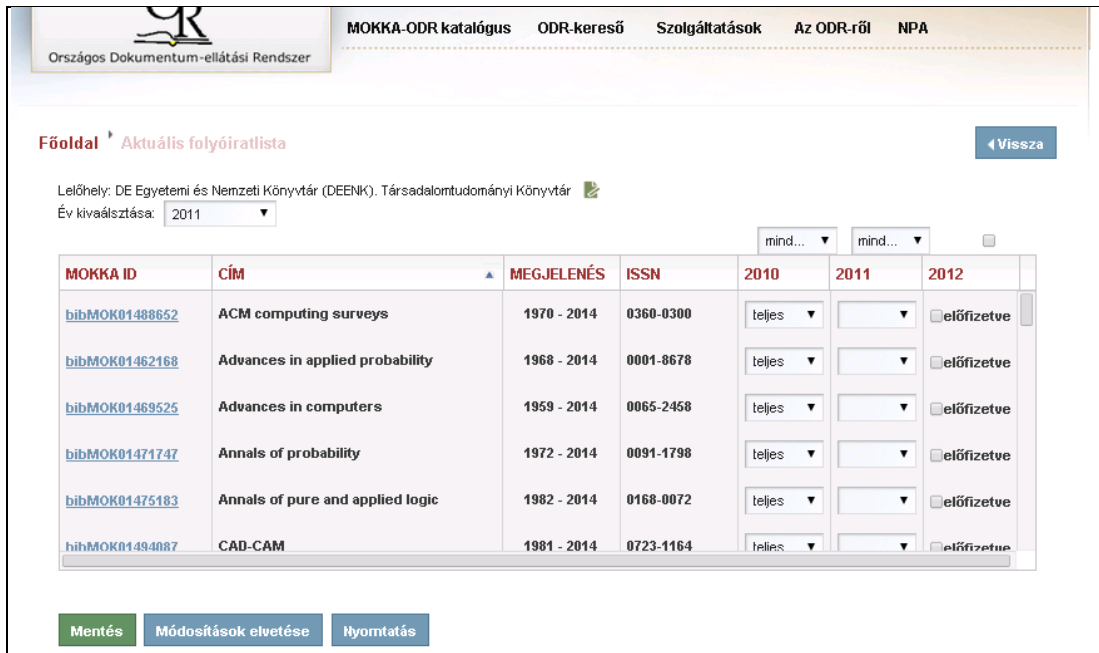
Országos Dokumentum-ellátási Rendszer

MOKKA-ODR katalógus ODR-kereső Szolgáltatások Az ODR-ről NPA

Főoldal Aktuális folyóiratlista

Vissza

Lelőhely: DE Egyetemi és Nemzeti Könyvtár (DEENK). Társadalomtudományi Könyvtár
Év kiválasztása: 2011

mind... mind...

| MOKKA ID | CÍM | MEGJELENÉS | ISSN | 2010 | 2011 | 2012 |
|---|---|---|---|---|---|---|
| bibMOK01488652 | ACM computing surveys | 1970 - 2014 | 0360-0300 | teljes | | előfizetve |
| bibMOK01462168 | Advances in applied probability | 1968 - 2014 | 0001-8678 | teljes | | előfizetve |
| bibMOK01469525 | Advances in computers | 1959 - 2014 | 0065-2458 | teljes | | előfizetve |
| bibMOK01471747 | Annals of probability | 1972 - 2014 | 0091-1798 | teljes | | előfizetve |
| bibMOK01475183 | Annals of pure and applied logic | 1982 - 2014 | 0168-0072 | teljes | | előfizetve |
| bibMOK01494087 | CAD-CAM | 1981 - 2014 | 0723-1164 | teljes | | előfizetve |

Mentés Módosítások elvetése Nyomtatás